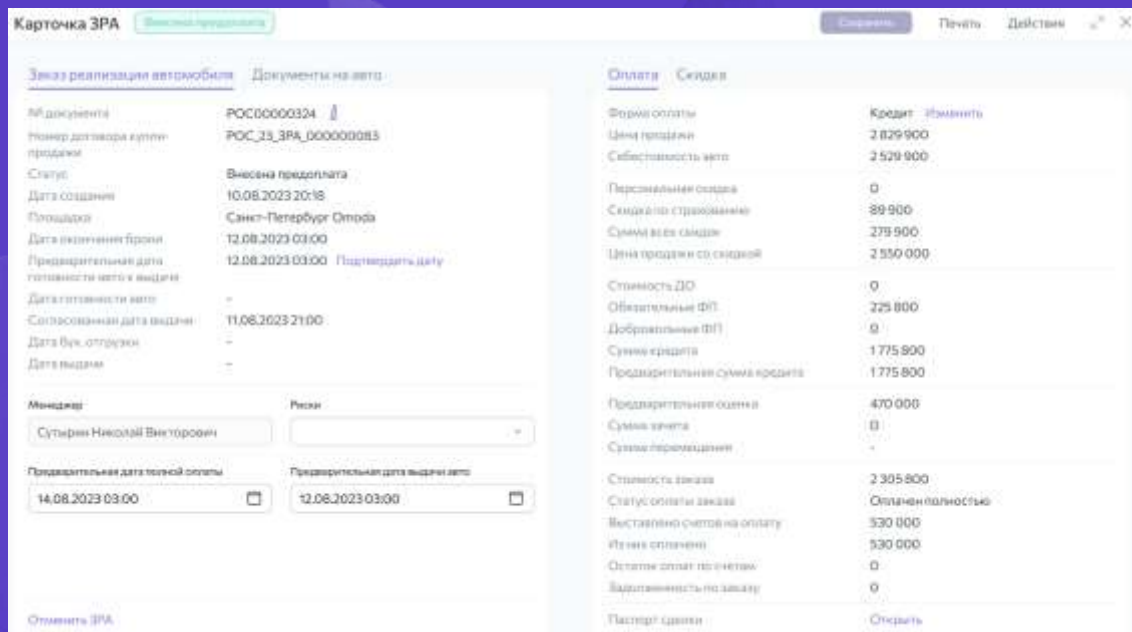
Карточка ЗРА Внесена предоплата

Сохранить Печать Действия

Заказ реализации автомобиля Документы на авто

| | |
|---|---|
| № документа | РОС00000324 |
| Номер договора купли-продажи | РОС_23_ЗРА_000000083 |
| Статус | Внесена предоплата |
| Дата создания | 10.08.2023 20:18 |
| Площадка | Санкт-Петербург Omoda |
| Дата окончания брони | 12.08.2023 03:00 |
| Предварительная дата готовности авто к выдаче | 12.08.2023 03:00 Подтвердить дату |
| Дата готовности авто | - |
| Согласованная дата выдачи | 11.08.2023 21:00 |
| Дата бух. отгрузки | - |
| Дата выдачи | - |

Менеджер
Сутырин Николай Викторович

Риски

Предварительная дата полной оплаты
14.08.2023 03:00

Предварительная дата выдачи авто
12.08.2023 03:00

Отменить ЗРА

Оплата Скидка

| | |
|---|---|
| Форма оплаты | Кредит Изменить |
| Цена продажи | 2 829 900 |
| Себестоимость авто | 2 529 900 |
| Персональная скидка | 0 |
| Скидка по страхованию | 89 900 |
| Сумма всех скидок | 279 900 |
| Цена продажи со скидкой | 2 550 000 |
| Стоимость ДО | 0 |
| Обязательные ФП | 225 800 |
| Добровольные ФП | 0 |
| Сумма кредита | 1 775 800 |
| Предварительная сумма кредита | 1 775 800 |
| Предварительная оценка | 470 000 |
| Сумма зачета | 0 |
| Сумма перемещения | - |
| Стоимость заказа | 2 305 800 |
| Статус оплаты заказа | Оплачен полностью |
| Выставлено счетов на оплату | 530 000 |
| Из них оплачено | 530 000 |
| Остаток оплат по счетам | 0 |
| Задолженность по заказу | 0 |
| Паспорт сделки | Открыть |